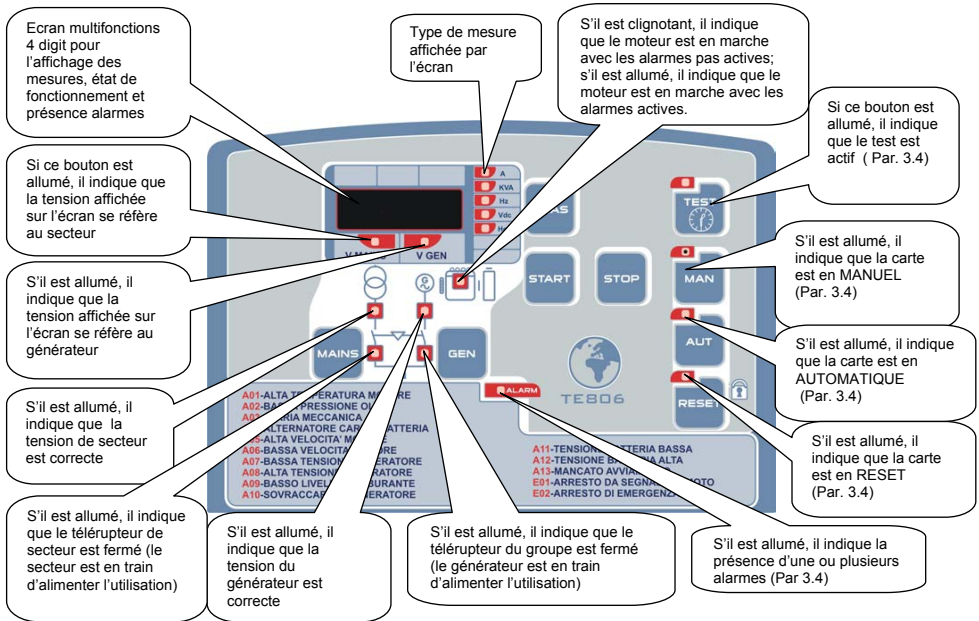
Ecran multifonctions 4 digit pour l'affichage des mesures, état de fonctionnement et présence alarmes

Type de mesure affichée par l'écran

S'il est clignotant, il indique que le moteur est en marche avec les alarmes pas actives; s'il est allumé, il indique que le moteur est en marche avec les alarmes actives.

Si ce bouton est allumé, il indique que le test est actif ( Par. 3.4)

Si ce bouton est allumé, il indique que la tension affichée sur l'écran se réfère au secteur

A
KVA
Hz
Vdc
H

V MAINS
V GEN

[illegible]AS

TEST

START
STOP
MAN

S'il est allumé, il indique que la carte est en MANUEL (Par. 3.4)

S'il est allumé, il indique que la tension affichée sur l'écran se réfère au générateur

MAINS
GEN
AUT

S'il est allumé, il indique que la carte est en AUTOMATIQUE (Par. 3.4)

ALARM
TE806
RESET

S'il est allumé, il indique la tension de secteur est correcte

A01-ALTA T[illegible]PERATURA M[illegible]RE
A02-BA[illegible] PRESSIONE O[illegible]
A0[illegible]RIA MECCANICA
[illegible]ALTERNATORE CAR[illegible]TTERIA
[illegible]ALTA VELOCITA' M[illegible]
A06-BASSA VELOCIT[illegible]RE
A07-BASSA TENSION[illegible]RATORE
A08-ALTA TENSION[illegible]RATORE
A09-BASSO LIVEL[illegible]BURANTE
A10-SOVRACCA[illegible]ERATORE

A11-TENSION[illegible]TTERIA BASSA
A12-TENSIONE B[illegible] ALTA
A13-MANCATO AVVIA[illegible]
E01-ARRESTO DA SEGNA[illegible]OTO
E02-ARRESTO DI EMERGENZ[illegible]

S'il est allumé, il indique que la carte est en RESET (Par. 3.4)

S'il est allumé, il indique que le télérupteur de secteur est fermé (le secteur est en train d'alimenter l'utilisation)

S'il est allumé, il indique que la tension du générateur est correcte

S'il est allumé, il indique que le télérupteur du groupe est fermé (le générateur est en train d'alimenter l'utilisation)

S'il est allumé, il indique la présence d'une ou plusieurs alarmes (Par 3.4)